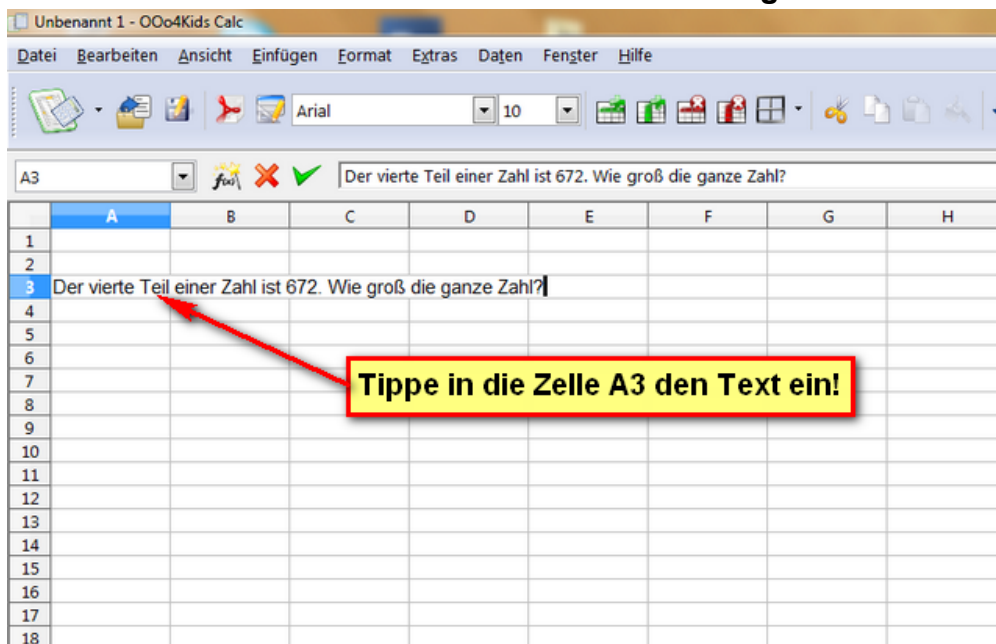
Unbenannt 1 - OOo4Kids Calc

Datei Bearbeiten Ansicht Einfügen Format Extras Daten Fenster Hilfe

Arial 10

A3 Der vierte Teil einer Zahl ist 672. Wie groß die ganze Zahl?

| | A | B | C | D | E | F | G | H |
|---|---|---|---|---|---|---|---|---|
| 1 | | | | | | | | |
| 2 | | | | | | | | |
| 3 | Der vierte Teil einer Zahl ist 672. Wie groß die ganze Zahl? | | | | | | | |
| 4 | | | | | | | | |
| 5 | | | | | | | | |
| 6 | | | | | | | | |
| 7 | | | | | | | | |
| 8 | | | | | | | | |
| 9 | | | | | | | | |
| 10 | | | | | | | | |
| 11 | | | | | | | | |
| 12 | | | | | | | | |
| 13 | | | | | | | | |
| 14 | | | | | | | | |
| 15 | | | | | | | | |
| 16 | | | | | | | | |
| 17 | | | | | | | | |
| 18 | | | | | | | | |

Tippe in die Zelle A3 den Text ein!